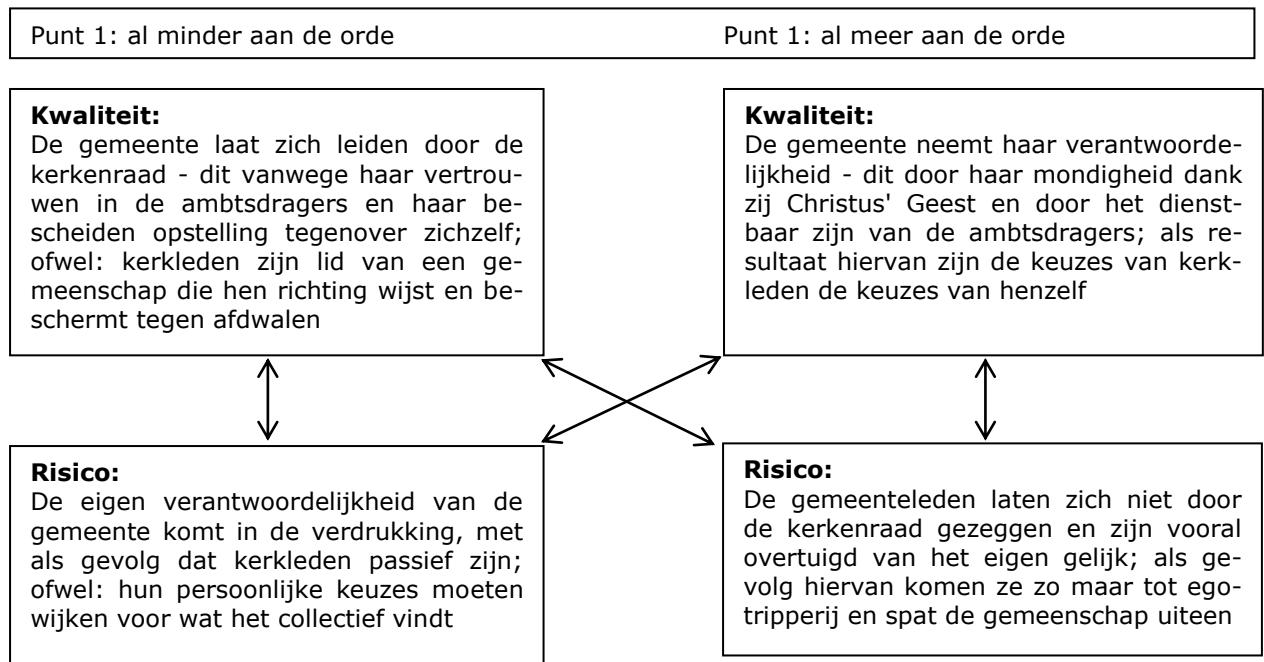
Punt 1: al minder aan de orde

Punt 1: al meer aan de orde

**Kwaliteit:**
De gemeente laat zich leiden door de kerkenraad - dit vanwege haar vertrouwen in de ambtsdragers en haar bescheiden opstelling tegenover zichzelf; ofwel: kerkleden zijn lid van een gemeenschap die hen richting wijst en beschermt tegen afdwalen

**Kwaliteit:**
De gemeente neemt haar verantwoordelijkheid - dit door haar mondigheid dank zij Christus' Geest en door het dienstbaar zijn van de ambtsdragers; als resultaat hiervan zijn de keuzes van kerkleden de keuzes van henzelf

**Risico:**
De eigen verantwoordelijkheid van de gemeente komt in de verdrukking, met als gevolg dat kerkleden passief zijn; ofwel: hun persoonlijke keuzes moeten wijken voor wat het collectief vindt

**Risico:**
De gemeenteleden laten zich niet door de kerkenraad gezeggen en zijn vooral overtuigd van het eigen gelijk; als gevolg hiervan komen ze zo maar tot egotripperij en spat de gemeenschap uiteen